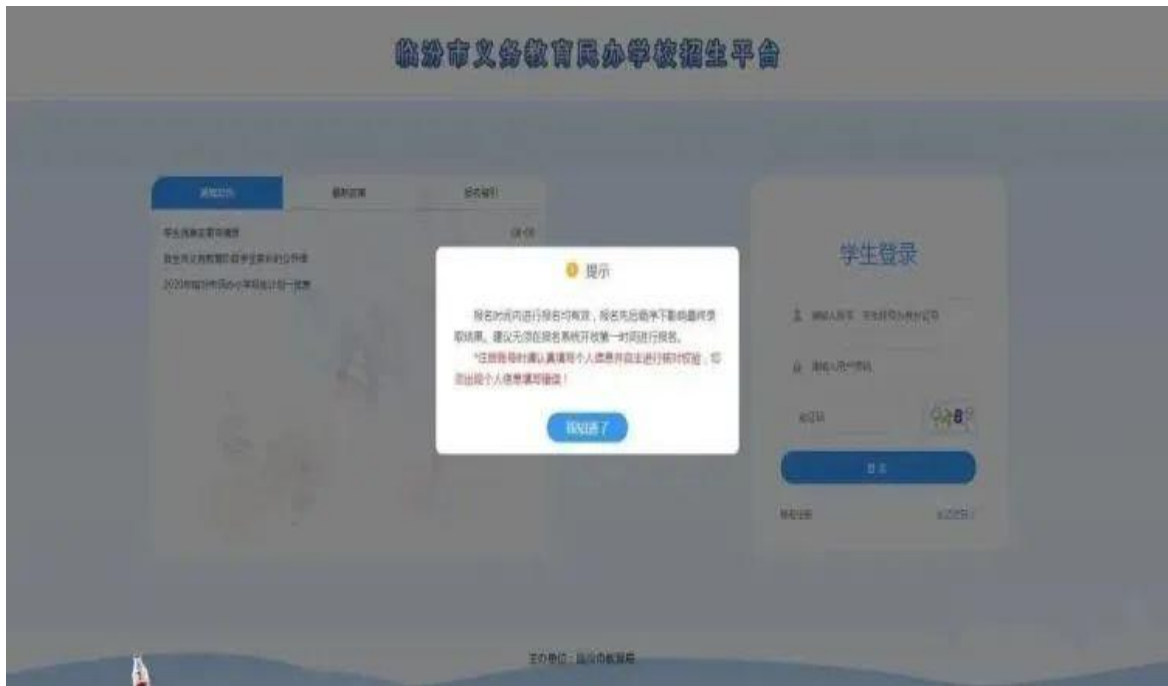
临汾市义务教育民办学校招生平台

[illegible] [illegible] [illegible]

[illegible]

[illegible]

2020年临汾市民办小学招生计划一览表 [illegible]

提示

报名时间内进行报名均有效，报名先后顺序不影响最终录取结果。建议无须在报名系统开放第一时间进行报名。

*注册账号时请认真填写个人信息并自主进行核对校验，切勿出现个人信息填写错误！

我知道了

学生登录

请输入账号 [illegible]

请输入用户密码

验证码

登 录

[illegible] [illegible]

主办单位：临汾市教育局